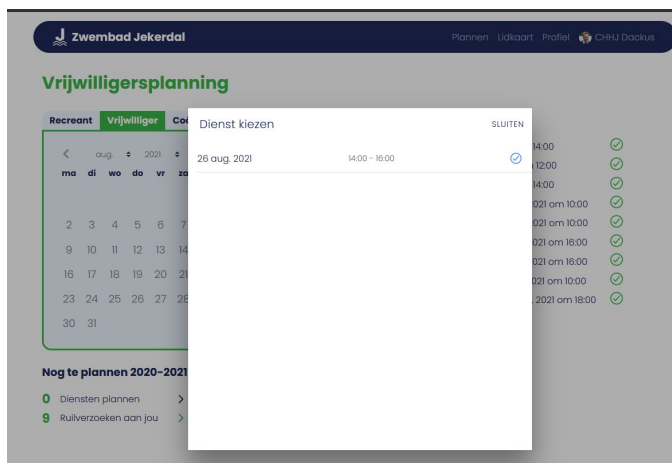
Zwembad Jekerdal

Plannen Lidkaart Profiel CHHJ Dackus

Vrijwilligersplanning

Recreant Vrijwilliger Coö

< aug. 2021

ma di wo do vr za

2 3 4 5 6 7

9 10 11 12 13 14

16 17 18 19 20 21

23 24 25 26 27 28

30 31

Nog te plannen 2020-2021

0 Diensten plannen >

9 Ruilverzoeken aan jou >

Dienst kiezen

SLUITEN

26 aug. 2021 14:00 - 16:00

14:00

12:00

14:00

021 om 10:00

021 om 10:00

021 om 16:00

021 om 16:00

021 om 10:00

2021 om 18:00